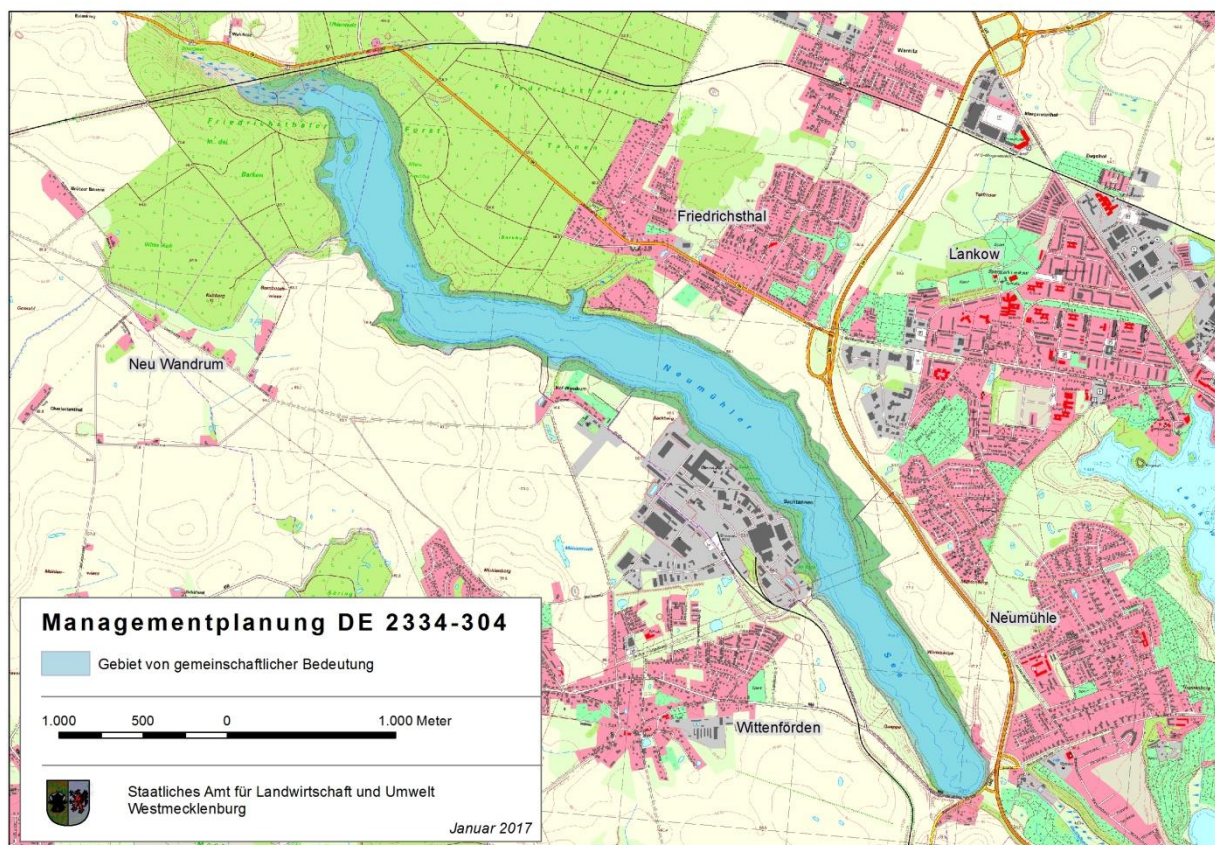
Friedrichsthaler Forst
Friedrichsthal
Lankow
Neu Wandrum
Neumühler See
Neumühle
Wittenförden

Managementplanung DE 2334-304

Gebiet von gemeinschaftlicher Bedeutung

1.000 500 0 1.000 Meter

Staatliches Amt für Landwirtschaft und Umwelt Westmecklenburg

Januar 2017